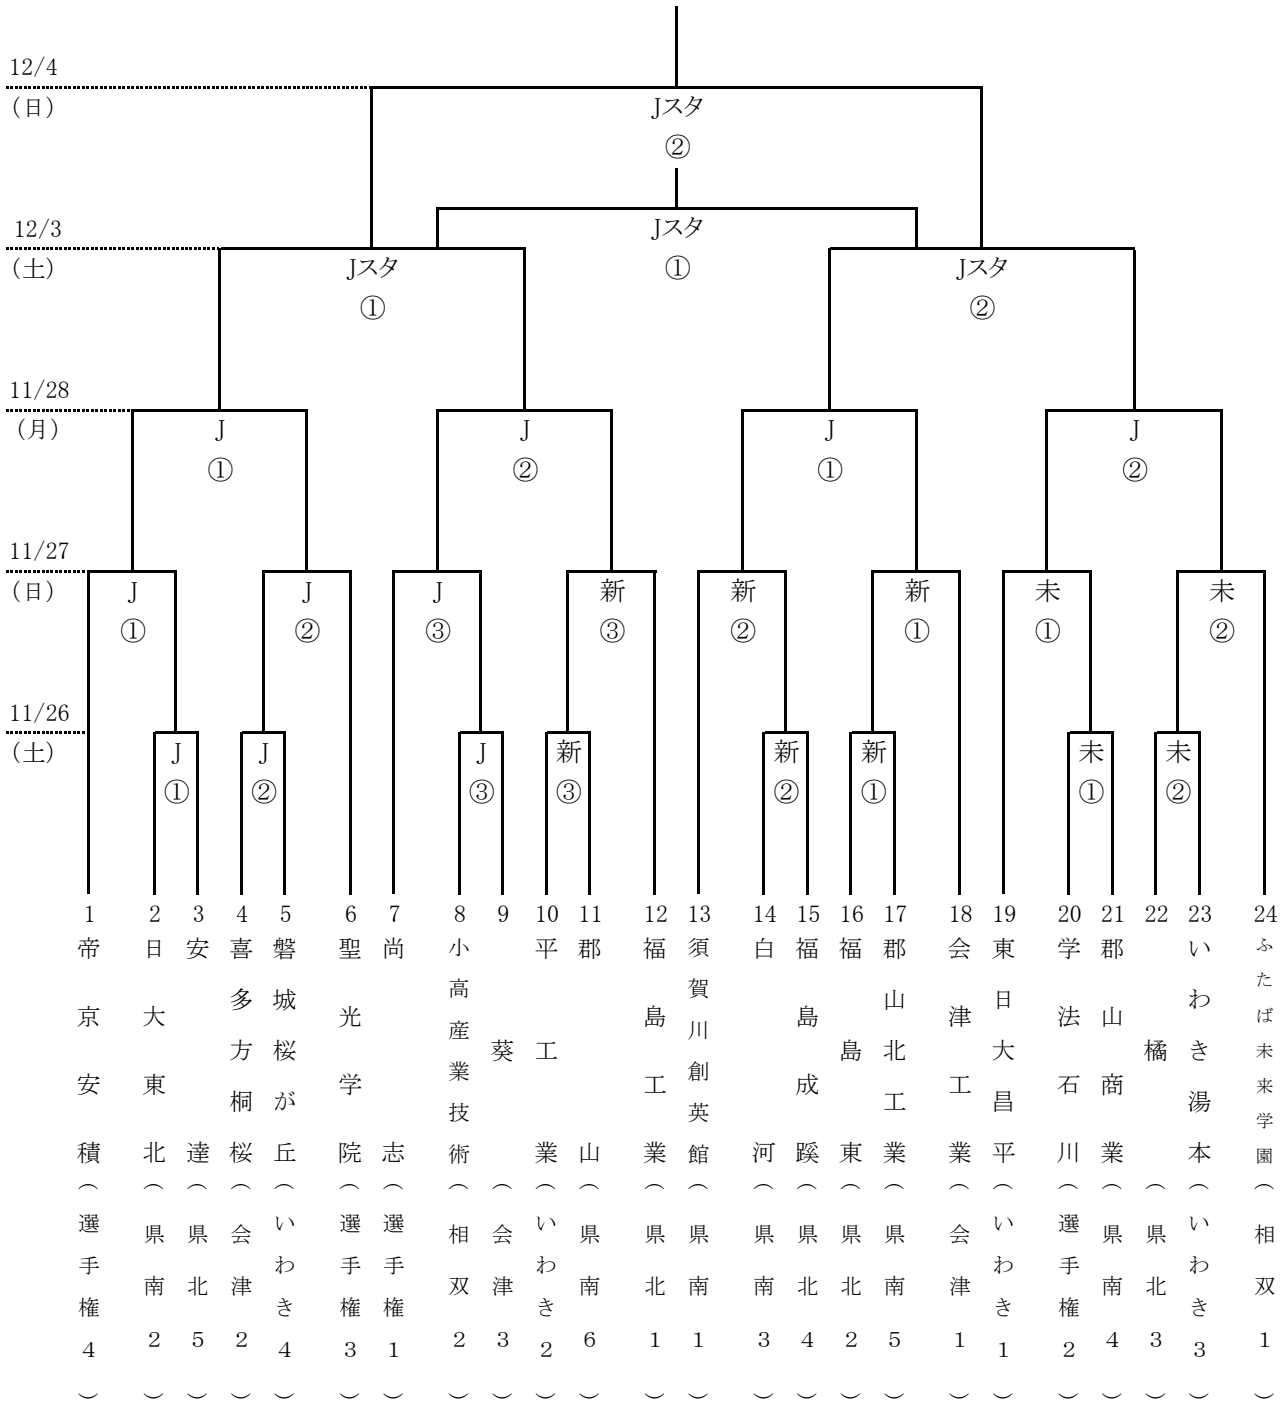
12/4
(日)
Jスタ
②

12/3
(土)
Jスタ
①
Jスタ
①
Jスタ
②

11/28
(月)
J
①
J
②
J
①
J
②

11/27
(日)
J
①
J
②
J
③
新
③
新
②
新
①
未
①
未
②

11/26
(土)
J
①
J
②
J
③
新
③
新
②
新
①
未
①
未
②

1 帝京安積(選手権4)
2 日大東北(県南2)
3 安達(県北5)
4 喜多方桐桜(会津2)
5 磐城桜が丘(いわき4)
6 聖光学院(選手権3)
7 尚志(選手権1)
8 小高産業技術(相双2)
9 葵(会津3)
10 平工業(いわき2)
11 郡山(県南6)
12 福島工業(県北1)
13 須賀川創英館(県南1)
14 白河(県南3)
15 福島成蹊(県北4)
16 福島東(県北2)
17 郡山北工業(県南5)
18 会津工業(会津1)
19 東日大昌平(いわき1)
20 学法石川(選手権2)
21 郡山商業(県南4)
22 橘(県北3)
23 いわき湯本(いわき3)
24 ふたば未来学園(相双1)